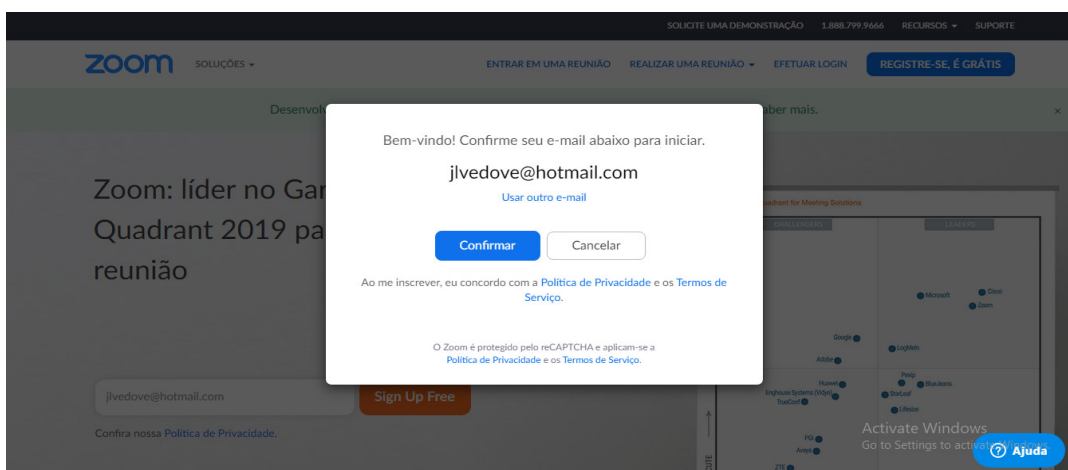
SOLICITE UMA DEMONSTRAÇÃO 1.888.799.9666 RECURSOS ▾ SUPORTE

zoom SOLUÇÕES ▾

ENTRAR EM UMA REUNIÃO REALIZAR UMA REUNIÃO ▾ EFETUAR LOGIN REGISTRE-SE, É GRÁTIS

Desenvol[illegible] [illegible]aber mais. ×

Zoom: líder no Gar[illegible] Quadrant 2019 pa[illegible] reunião

Bem-vindo! Confirme seu e-mail abaixo para iniciar.

jlvedove@hotmail.com

Usar outro e-mail

Confirmar Cancelar

Ao me inscrever, eu concordo com a Política de Privacidade e os Termos de Serviço.

O Zoom é protegido pelo reCAPTCHA e aplicam-se a Política de Privacidade e os Termos de Serviço.

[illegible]uadrant for Meeting Solutions

CHALLENGERS LEADERS

Microsoft Cisco Zoom

Google LogMeIn

Adobe

Huawei Pexip BlueJeans

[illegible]nghouse Systems (Vidyo) StarLeaf

TrueConf Lifesize

PGi

Avaya

ZTE

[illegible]UTE

jlvedove@hotmail.com

Sign Up Free

Confira nossa Política de Privacidade.

Activate Windows
Go to Settings to activate Windows.

Ajuda